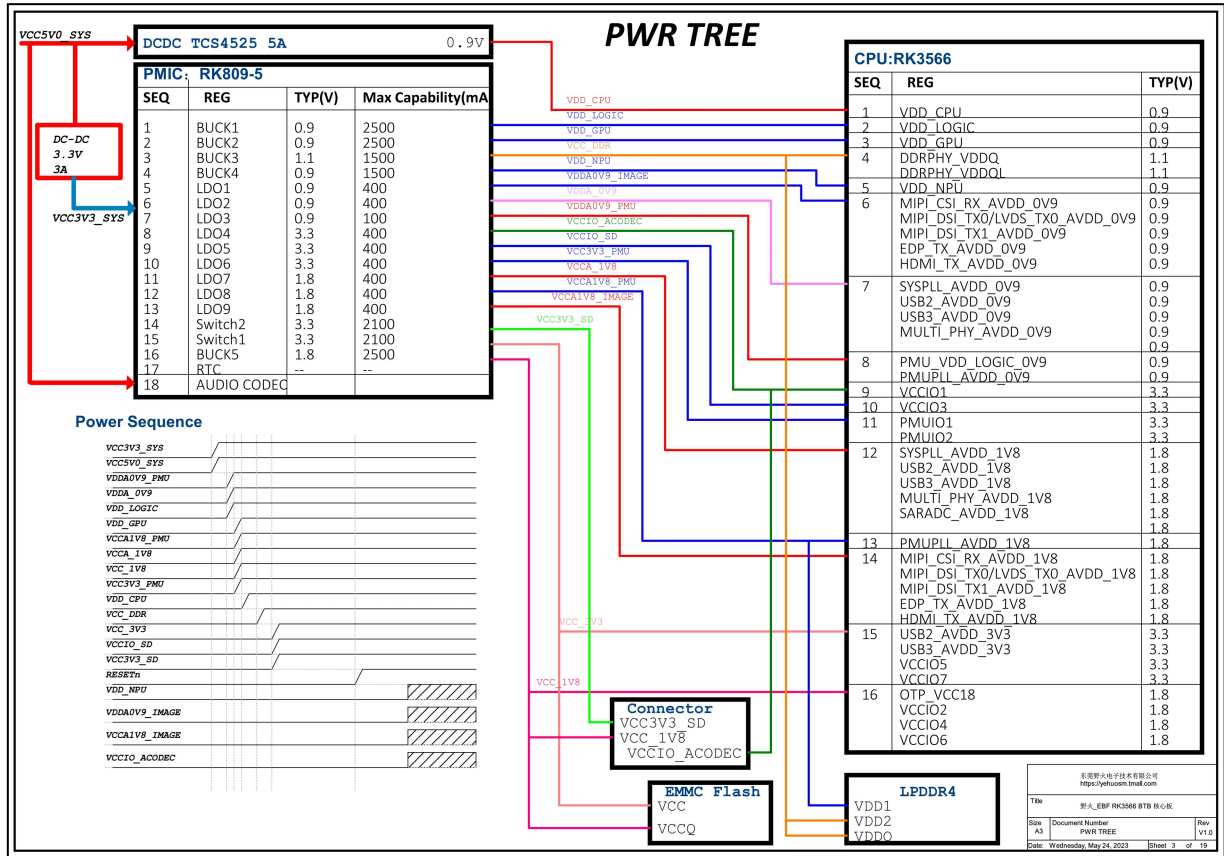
VCC5V0_SYS

DCDC TCS4525 5A 0.9V

PWR TREE

PMIC：RK809-5

| SEQ | REG | TYP(V) | Max Capability(mA |
|---|---|---|---|
| 1 | BUCK1 | 0.9 | 2500 |
| 2 | BUCK2 | 0.9 | 2500 |
| 3 | BUCK3 | 1.1 | 1500 |
| 4 | BUCK4 | 0.9 | 1500 |
| 5 | LDO1 | 0.9 | 400 |
| 6 | LDO2 | 0.9 | 400 |
| 7 | LDO3 | 0.9 | 100 |
| 8 | LDO4 | 3.3 | 400 |
| 9 | LDO5 | 3.3 | 400 |
| 10 | LDO6 | 3.3 | 400 |
| 11 | LDO7 | 1.8 | 400 |
| 12 | LDO8 | 1.8 | 400 |
| 13 | LDO9 | 1.8 | 400 |
| 14 | Switch2 | 3.3 | 2100 |
| 15 | Switch1 | 3.3 | 2100 |
| 16 | BUCK5 | 1.8 | 2500 |
| 17 | RTC | -- | -- |
| 18 | AUDIO CODEC | | |

DC-DC 3.3V 3A

VCC3V3_SYS

VDD_CPU
VDD_LOGIC
VDD_GPU
VCC_DDR
VDD_NPU
VDDA0V9_IMAGE
VDDA_0V9
VDDA0V9_PMU
VCCIO_ACODEC
VCCIO_SD
VCC3V3_PMU
VCCA_1V8
VCCA1V8_PMU
VCCA1V8_IMAGE
VCC3V3_SD
VCC_3V3
VCC_1V8

CPU:RK3566

| SEQ | REG | TYP(V) |
|---|---|---|
| 1 | VDD_CPU | 0.9 |
| 2 | VDD_LOGIC | 0.9 |
| 3 | VDD_GPU | 0.9 |
| 4 | DDRPHY_VDDQ<br>DDRPHY_VDDQL | 1.1<br>1.1 |
| 5 | VDD_NPU | 0.9 |
| 6 | MIPI_CSI_RX_AVDD_0V9<br>MIPI_DSI_TX0/LVDS_TX0_AVDD_0V9<br>MIPI_DSI_TX1_AVDD_0V9<br>EDP_TX_AVDD_0V9<br>HDMI_TX_AVDD_0V9 | 0.9<br>0.9<br>0.9<br>0.9<br>0.9 |
| 7 | SYSPLL_AVDD_0V9<br>USB2_AVDD_0V9<br>USB3_AVDD_0V9<br>MULTI_PHY_AVDD_0V9 | 0.9<br>0.9<br>0.9<br>0.9<br>0.9 |
| 8 | PMU_VDD_LOGIC_0V9<br>PMUPLL_AVDD_0V9 | 0.9<br>0.9 |
| 9 | VCCIO1 | 3.3 |
| 10 | VCCIO3 | 3.3 |
| 11 | PMUIO1<br>PMUIO2 | 3.3<br>3.3 |
| 12 | SYSPLL_AVDD_1V8<br>USB2_AVDD_1V8<br>USB3_AVDD_1V8<br>MULTI_PHY_AVDD_1V8<br>SARADC_AVDD_1V8 | 1.8<br>1.8<br>1.8<br>1.8<br>1.8<br>1.8 |
| 13 | PMUPLL_AVDD_1V8 | 1.8 |
| 14 | MIPI_CSI_RX_AVDD_1V8<br>MIPI_DSI_TX0/LVDS_TX0_AVDD_1V8<br>MIPI_DSI_TX1_AVDD_1V8<br>EDP_TX_AVDD_1V8<br>HDMI_TX_AVDD_1V8 | 1.8<br>1.8<br>1.8<br>1.8<br>1.8 |
| 15 | USB2_AVDD_3V3<br>USB3_AVDD_3V3<br>VCCIO5<br>VCCIO7 | 3.3<br>3.3<br>3.3<br>3.3 |
| 16 | OTP_VCC18<br>VCCIO2<br>VCCIO4<br>VCCIO6 | 1.8<br>1.8<br>1.8<br>1.8 |

Power Sequence

VCC3V3_SYS
VCC5V0_SYS
VDDA0V9_PMU
VDDA_0V9
VDD_LOGIC
VDD_GPU
VCCA1V8_PMU
VCCA_1V8
VCC_1V8
VCC3V3_PMU
VDD_CPU
VCC_DDR
VCC_3V3
VCCIO_SD
VCC3V3_SD
RESETn
VDD_NPU
VDDA0V9_IMAGE
VCCA1V8_IMAGE
VCCIO_ACODEC

Connector
VCC3V3_SD
VCC_1V8
VCCIO_ACODEC

EMMC Flash
VCC
VCCQ

LPDDR4
VDD1
VDD2
VDDQ

东莞野火电子技术有限公司
https://yehuosm.tmall.com
Title
野火_EBF RK3566 BTB 核心板
Size A3 Document Number PWR TREE Rev V1.0
Date: Wednesday, May 24, 2023 Sheet 3 of 19